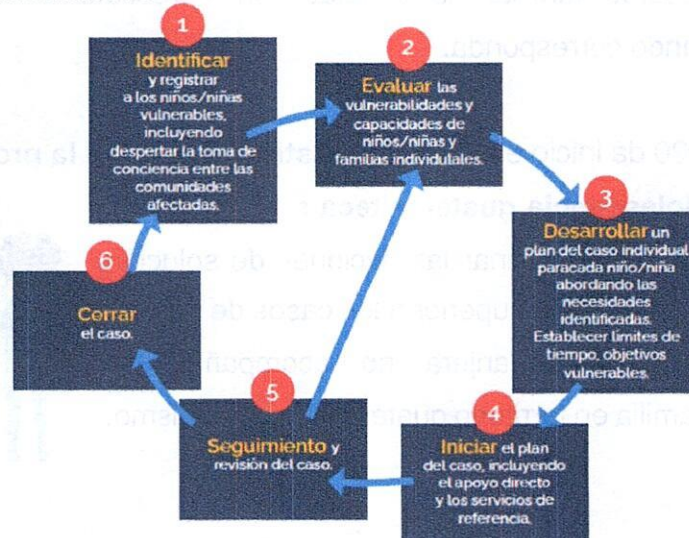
1
Identificar y registrar a los niños/niñas vulnerables, incluyendo despertar la toma de conciencia entre las comunidades afectadas.

2
Evaluar las vulnerabilidades y capacidades de niños/niñas y familias individuales.

3
Desarrollar un plan del caso individual paracada niño/niña abordando las necesidades identificadas. Establecer límites de tiempo, objetivos vulnerables.

4
Iniciar el plan del caso, incluyendo el apoyo directo y los servicios de referencia.

5
Seguimiento y revisión del caso.

6
Cerrar el caso.